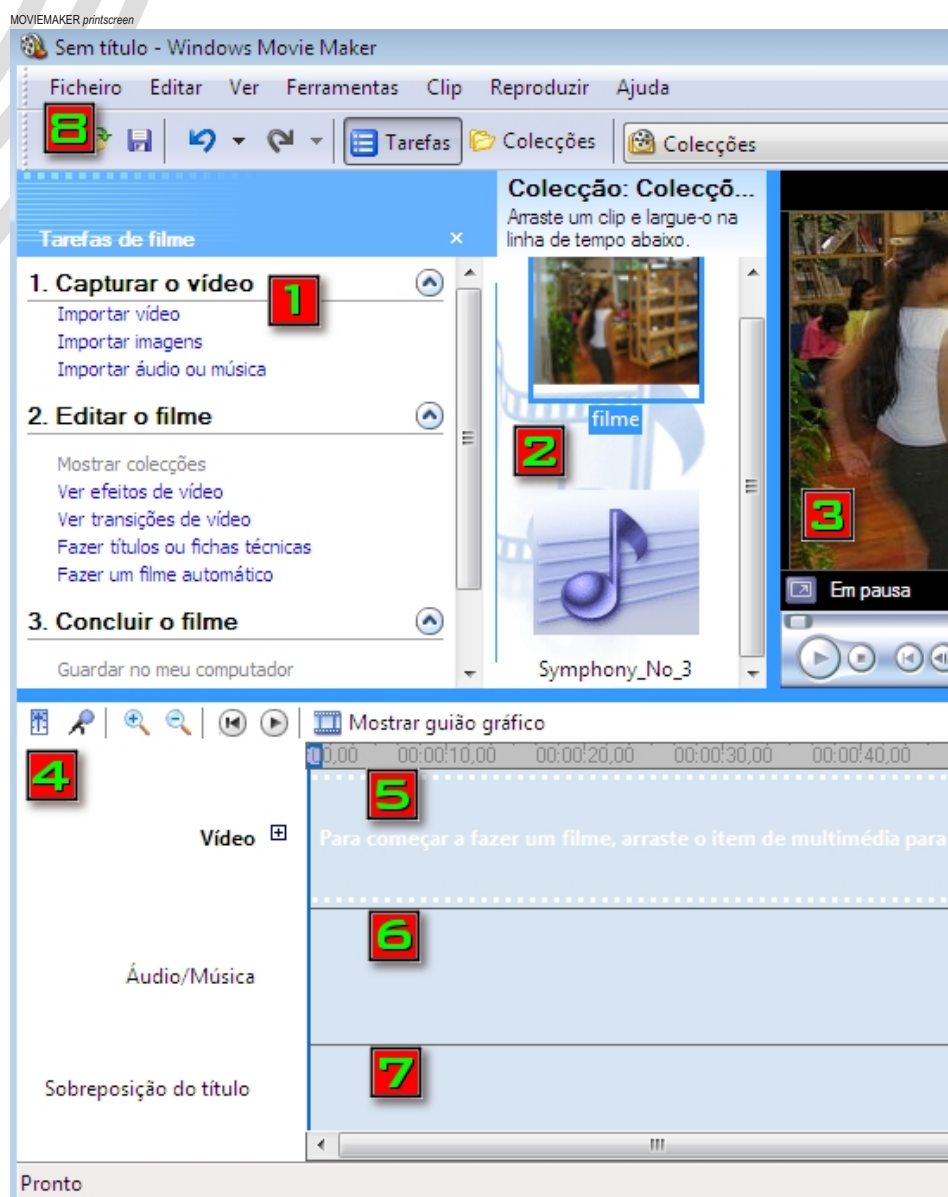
MOVIEMAKER printscreen

Sem título - Windows Movie Maker

Ficheiro Editar Ver Ferramentas Clip Reproduzir Ajuda

8

Tarefas Colecções Colecções

Tarefas de filme ×

1. Capturar o vídeo

1

Importar vídeo
Importar imagens
Importar áudio ou música

2. Editar o filme

Mostrar colecções
Ver efeitos de vídeo
Ver transições de vídeo
Fazer títulos ou fichas técnicas
Fazer um filme automático

3. Concluir o filme

Guardar no meu computador

Colecção: Colecçõ...
Arraste um clip e largue-o na linha de tempo abaixo.

filme

2

Symphony_No_3

3

Em pausa

Mostrar guião gráfico

4

0,00 00:00:10,00 00:00:20,00 00:00:30,00 00:00:40,00

5

Vídeo ⊞

Para começar a fazer um filme, arraste o item de multimédia para

6

Áudio/Música

7

Sobreposição do título

Pronto